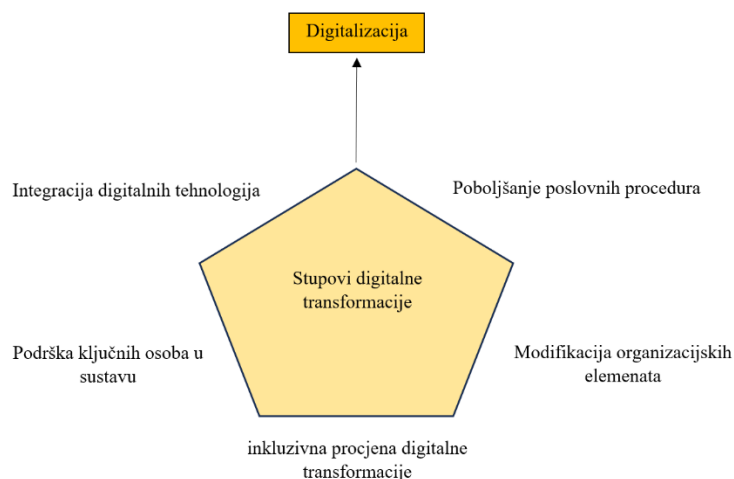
Digitalizacija

Integracija digitalnih tehnologija

Poboljšanje poslovnih procedura

Stupovi digitalne transformacije

Podrška ključnih osoba u sustavu

Modifikacija organizacijskih elemenata

inkluzivna procjena digitalne transformacije